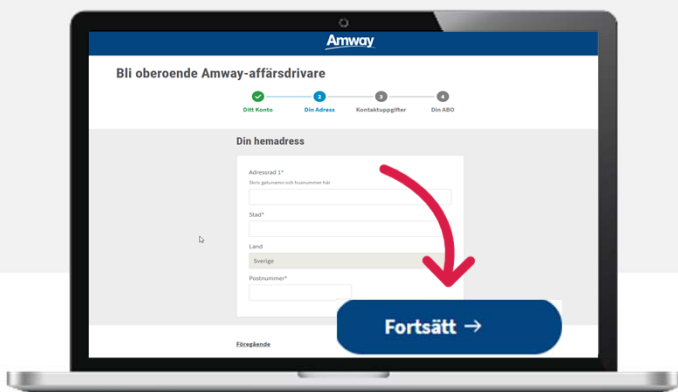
Amway

Bli oberoende Amway-affärsdrivare

Ditt Konto

2
Din Adress

3
Kontaktuppgifter

4
Din ABO

Din hemadress

Adressrad 1*
Skriv gatunamn och husnummer här

Stad*

Land
Sverige

Postnummer*

Fortsätt →

Föregående